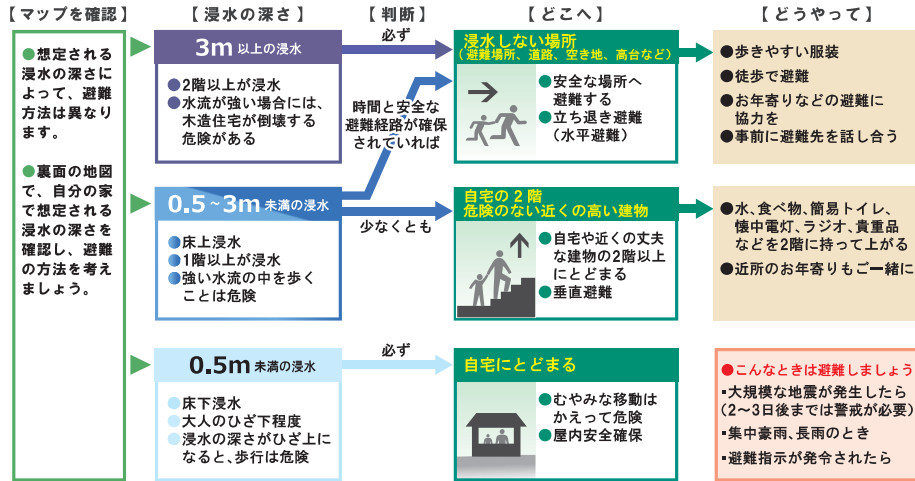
【マップを確認】

●想定される浸水の深さによって、避難方法は異なります。

●裏面の地図で、自分の家で想定される浸水の深さを確認し、避難の方法を考えましょう。

【浸水の深さ】

3m 以上の浸水

●2階以上が浸水
●水流が強い場合には、木造住宅が倒壊する危険がある

0.5~3m 未満の浸水

●床上浸水
●1階以上が浸水
●強い水流の中を歩くことは危険

0.5m 未満の浸水

●床下浸水
●大人のひざ下程度
●浸水の深さがひざ上になると、歩行は危険

【判断】

必ず

時間と安全な避難経路が確保されていれば

少なくとも

必ず

【どこへ】

浸水しない場所
（避難場所、道路、空き地、高台など）

●安全な場所へ避難する
●立ち退き避難（水平避難）

自宅の2階
危険のない近くの高い建物

●自宅や近くの丈夫な建物の2階以上にとどまる
●垂直避難

自宅にとどまる

●むやみな移動はかえって危険
●屋内安全確保

【どうやって】

●歩きやすい服装
●徒歩で避難
●お年寄りなどの避難に協力を
●事前に避難先を話し合う

●水、食べ物、簡易トイレ、懐中電灯、ラジオ、貴重品などを2階に持って上がる
●近所のお年寄りもご一緒に

●こんなときは避難しましょう
▪大規模な地震が発生したら（2～3日後までは警戒が必要）
▪集中豪雨、長雨のとき
▪避難指示が発令されたら